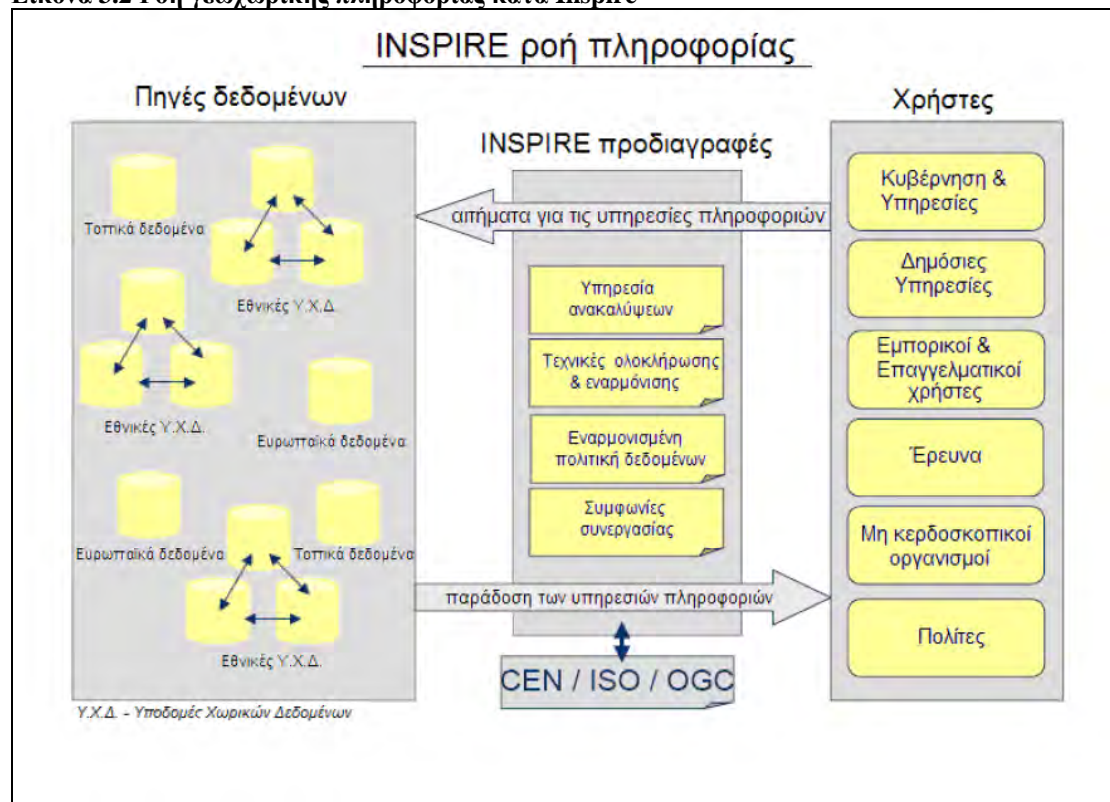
Εικόνα 3.2 Ροή χωρικής πληροφορίας κατά Inspire

INSPIRE ροή πληροφορίας

Πηγές δεδομένων

Τοπικά δεδομένα

Εθνικές Υ.Χ.Δ.

Εθνικές Υ.Χ.Δ.

Ευρωπαϊκά δεδομένα

Ευρωπαϊκά δεδομένα

Τοπικά δεδομένα

Εθνικές Υ.Χ.Δ.

Υ.Χ.Δ. - Υποδομές Χωρικών Δεδομένων

INSPIRE προδιαγραφές

αιτήματα για τις υπηρεσίες πληροφοριών

Υπηρεσία ανακαλύψεων

Τεχνικές ολοκλήρωσης & εναρμόνισης

Εναρμονισμένη πολιτική δεδομένων

Συμφωνίες συνεργασίας

παράδοση των υπηρεσιών πληροφοριών

CEN / ISO / OGC

Χρήστες

Κυβέρνηση & Υπηρεσίες

Δημόσιες Υπηρεσίες

Εμπορικοί & Επαγγελματικοί χρήστες

Έρευνα

Μη κερδοσκοπικοί οργανισμοί

Πολίτες